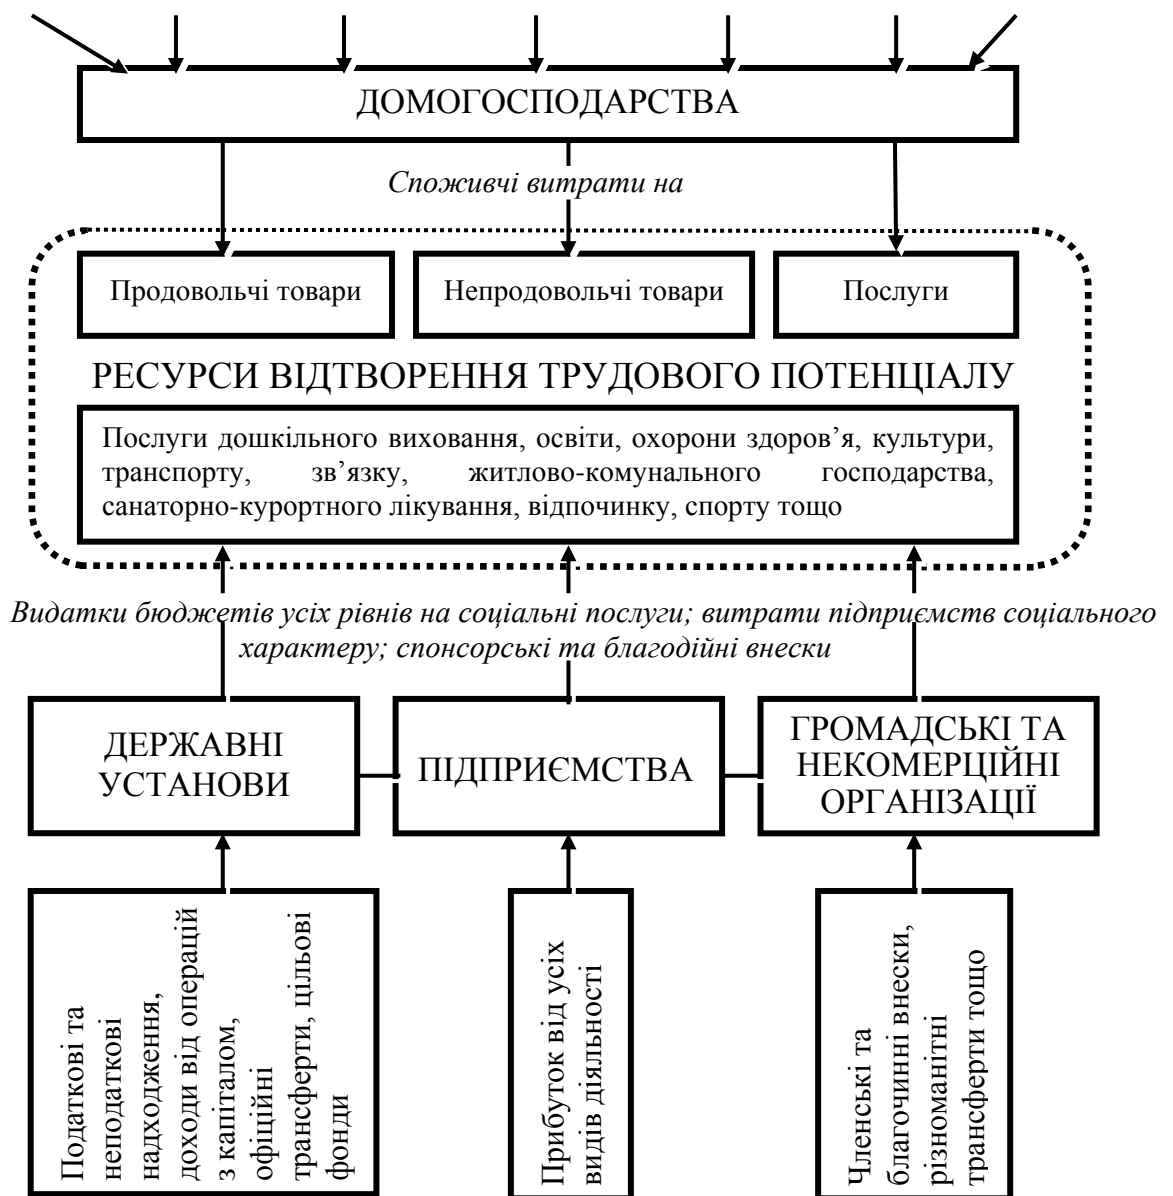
ДОМОГОСПОДАРСТВА

*Споживчі витрати на*

Продовольчі товари

Непродовольчі товари

Послуги

РЕСУРСИ ВІДТВОРЕННЯ ТРУДОВОГО ПОТЕНЦІАЛУ

Послуги дошкільного виховання, освіти, охорони здоров'я, культури, транспорту, зв'язку, житлово-комунального господарства, санаторно-курортного лікування, відпочинку, спорту тощо

*Видатки бюджетів усіх рівнів на соціальні послуги; витрати підприємств соціального характеру; спонсорські та благодійні внески*

ДЕРЖАВНІ УСТАНОВИ

ПІДПРИЄМСТВА

ГРОМАДСЬКІ ТА НЕКОМЕРЦІЙНІ ОРГАНІЗАЦІЇ

Податкові та неподаткові надходження, доходи від операцій з капіталом, офіційні трансферти, цільові фонди

Прибуток від усіх видів діяльності

Членські та благочинні внески, різноманітні трансферти тощо